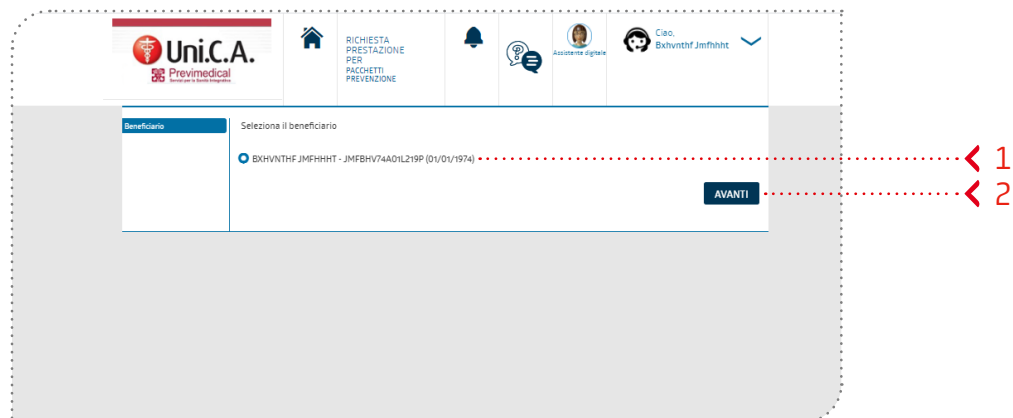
Uni.C.A.
Previmedical
Servizi per la Sanità Integrativa

RICHIESTA PRESTAZIONE PER PACCHETTI PREVENZIONE

Assistente digitale

Ciao,
Bxhvnthf Jmfhhht

Beneficiario

Seleziona il beneficiario

BXHVNTHF JMFHHHT - JMFBHV74A01L219P (01/01/1974)

AVANTI

1
2